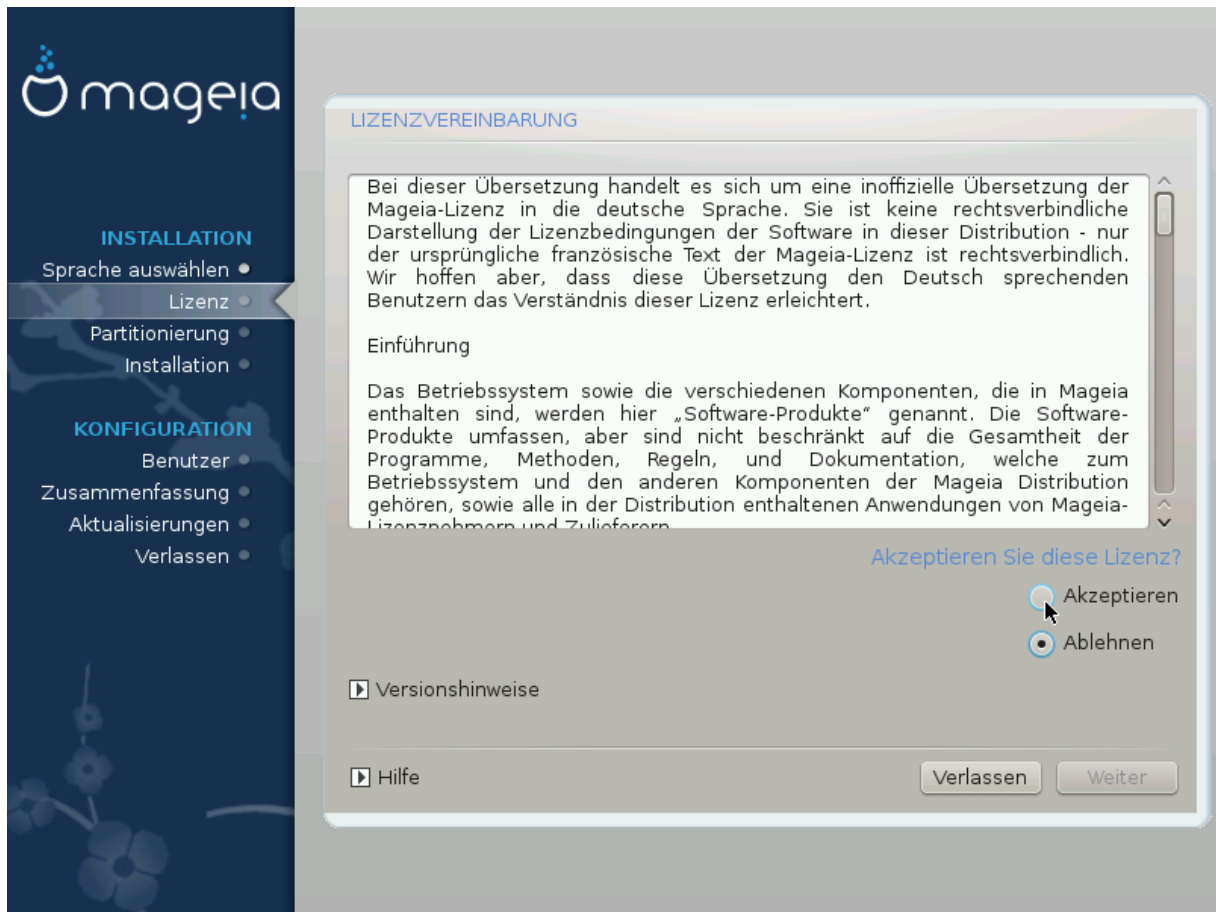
mageia

INSTALLATION
Sprache auswählen
Lizenz
Partitionierung
Installation

KONFIGURATION
Benutzer
Zusammenfassung
Aktualisierungen
Verlassen

LIZENZVEREINBARUNG

Bei dieser Übersetzung handelt es sich um eine inoffizielle Übersetzung der Mageia-Lizenz in die deutsche Sprache. Sie ist keine rechtsverbindliche Darstellung der Lizenzbedingungen der Software in dieser Distribution - nur der ursprüngliche französische Text der Mageia-Lizenz ist rechtsverbindlich. Wir hoffen aber, dass diese Übersetzung den Deutsch sprechenden Benutzern das Verständnis dieser Lizenz erleichtert.

Einführung

Das Betriebssystem sowie die verschiedenen Komponenten, die in Mageia enthalten sind, werden hier „Software-Produkte“ genannt. Die Software-Produkte umfassen, aber sind nicht beschränkt auf die Gesamtheit der Programme, Methoden, Regeln, und Dokumentation, welche zum Betriebssystem und den anderen Komponenten der Mageia Distribution gehören, sowie alle in der Distribution enthaltenen Anwendungen von Mageia-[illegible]

Akzeptieren Sie diese Lizenz?
Akzeptieren
Ablehnen

Versionshinweise

Hilfe
Verlassen
Weiter